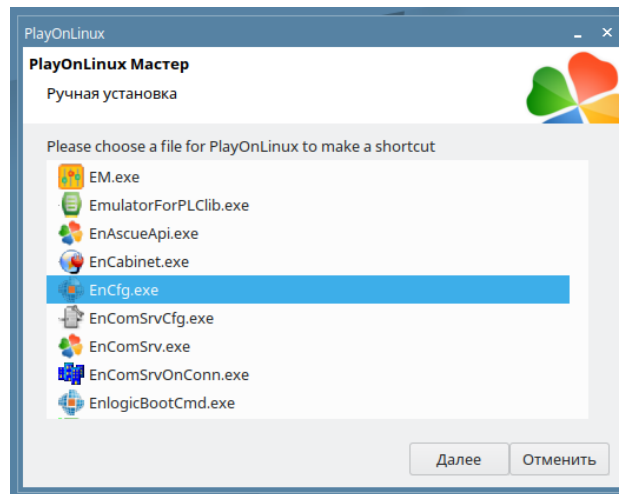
PlayOnLinux

PlayOnLinux Мастер

Ручная установка

Please choose a file for PlayOnLinux to make a shortcut

EM.exe

EmulatorForPLClib.exe

EnAscueApi.exe

EnCabinet.exe

EnCfg.exe

EnComSrvCfg.exe

EnComSrv.exe

EnComSrvOnConn.exe

EnlogicBootCmd.exe

Далее

Отменить